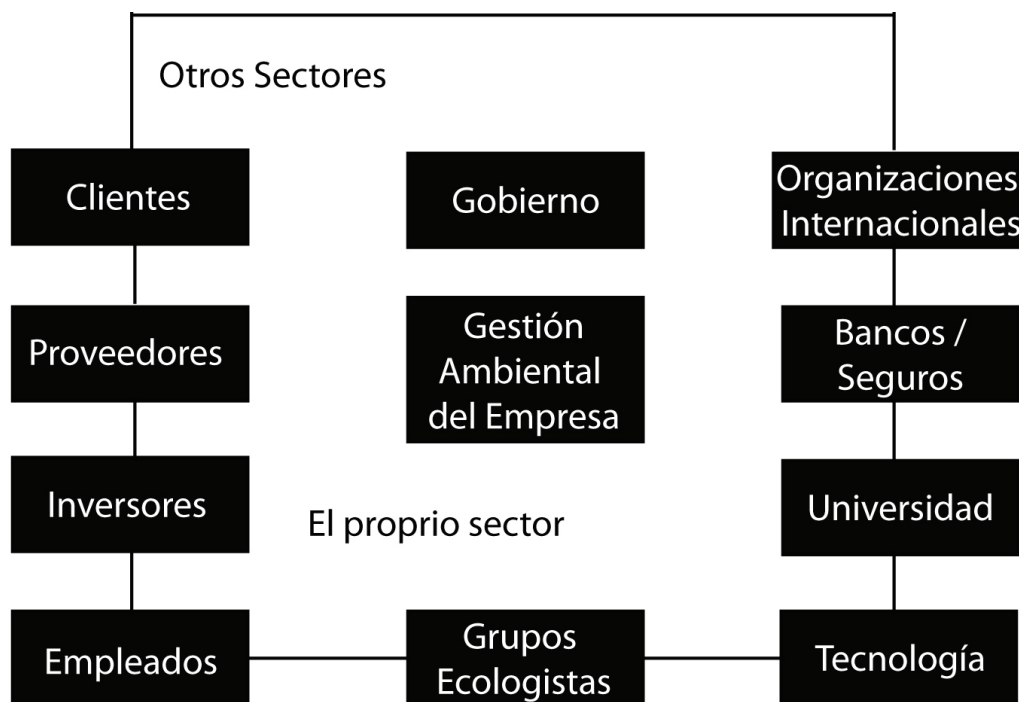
Otros Sectores

Clientes

Gobierno

Organizaciones Internacionales

Proveedores

Gestión Ambiental del Empresa

Bancos / Seguros

Inversores

El proprio sector

Universidad

Empleados

Grupos Ecologistas

Tecnología